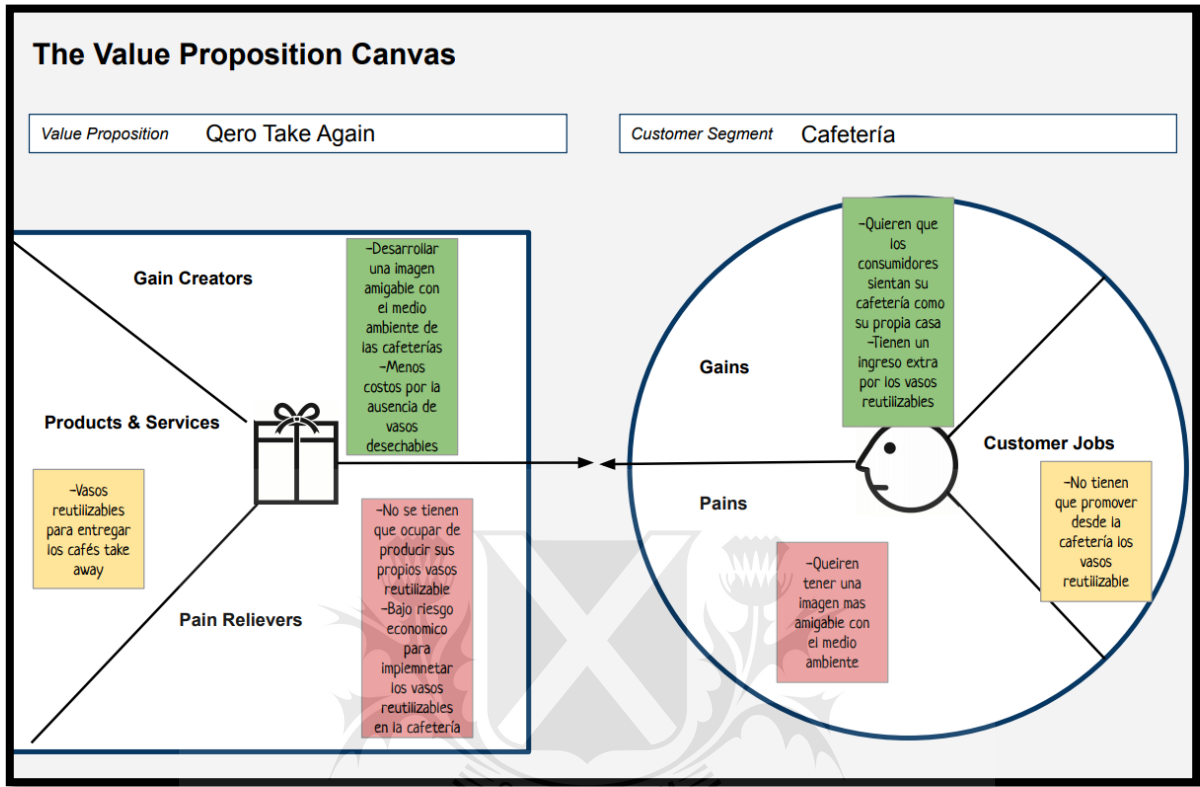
The Value Proposition Canvas

Value Proposition Qero Take Again

Customer Segment Cafetería

Gain Creators

-Desarrollar una imagen amigable con el medio ambiente de las cafeterías
-Menos costos por la ausencia de vasos desechables

Products & Services

-Vasos reutilizables para entregar los cafés take away

Pain Relievers

-No se tienen que ocupar de producir sus propios vasos reutilizable
-Bajo riesgo economico para implemnetar los vasos reutilizables en la cafetería

-Quieren que los consumidores sientan su cafetería como su propia casa
-Tienen un ingreso extra por los vasos reutilizables

Gains

Customer Jobs

-No tienen que promover desde la cafetería los vasos reutilizable

Pains

-Queiren tener una imagen mas amigable con el medio ambiente